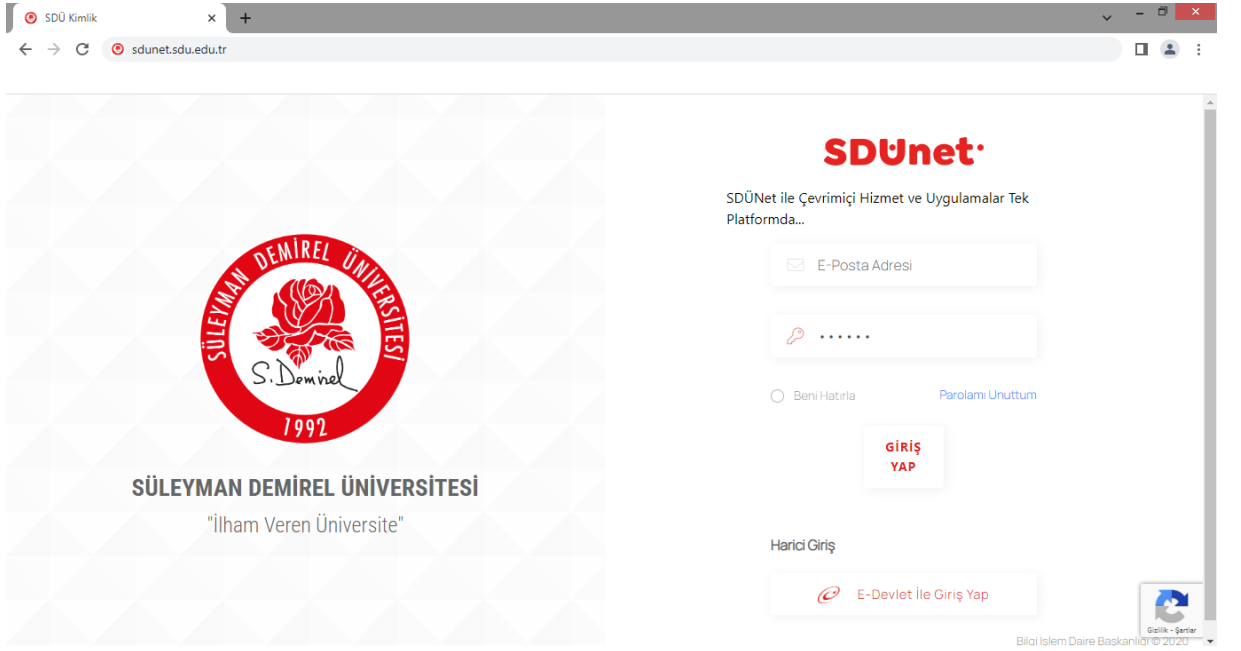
SDÜ Kimlik
sdunet.sdu.edu.tr

SÜLEYMAN DEMİREL ÜNİVERSİTESİ
S. Demirel
1992

SÜLEYMAN DEMİREL ÜNİVERSİTESİ
"İlham Veren Üniversite"

SDÜnet

SDÜNet ile Çevrimiçi Hizmet ve Uygulamalar Tek Platformda...

E-Posta Adresi

••••••

Beni Hatırla
Parolamı Unuttum

GİRİŞ YAP

Harici Giriş

E-Devlet İle Giriş Yap

Gizlilik - Şartlar

Bilgi İşlem Daire Başkanlığı © 2020